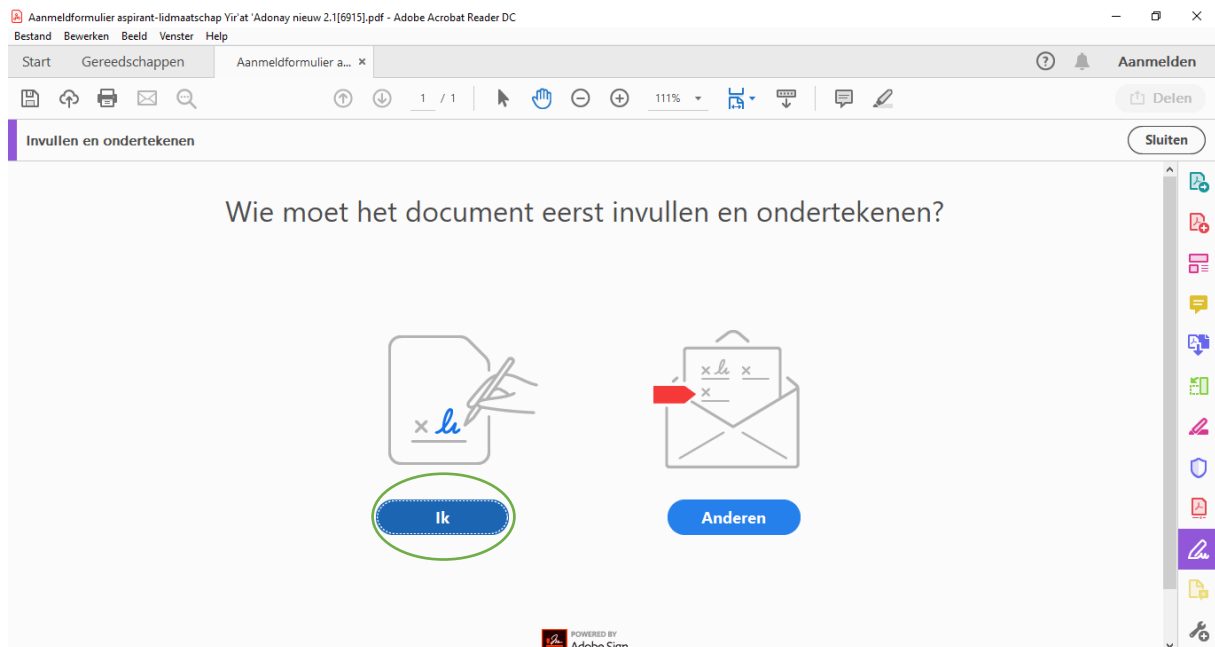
Aanmeldformulier aspirant-lidmaatschap Yir'at 'Adonay nieuw 2.1[6915].pdf - Adobe Acrobat Reader DC
Bestand Bewerken Beeld Venster Help
Start Gereedschappen Aanmeldformulier a... ×
Aanmelden
1 / 1
111%
Delen
Invullen en ondertekenen
Sluiten

Wie moet het document eerst invullen en ondertekenen?

Ik
Anderen

POWERED BY
Adobe Sign